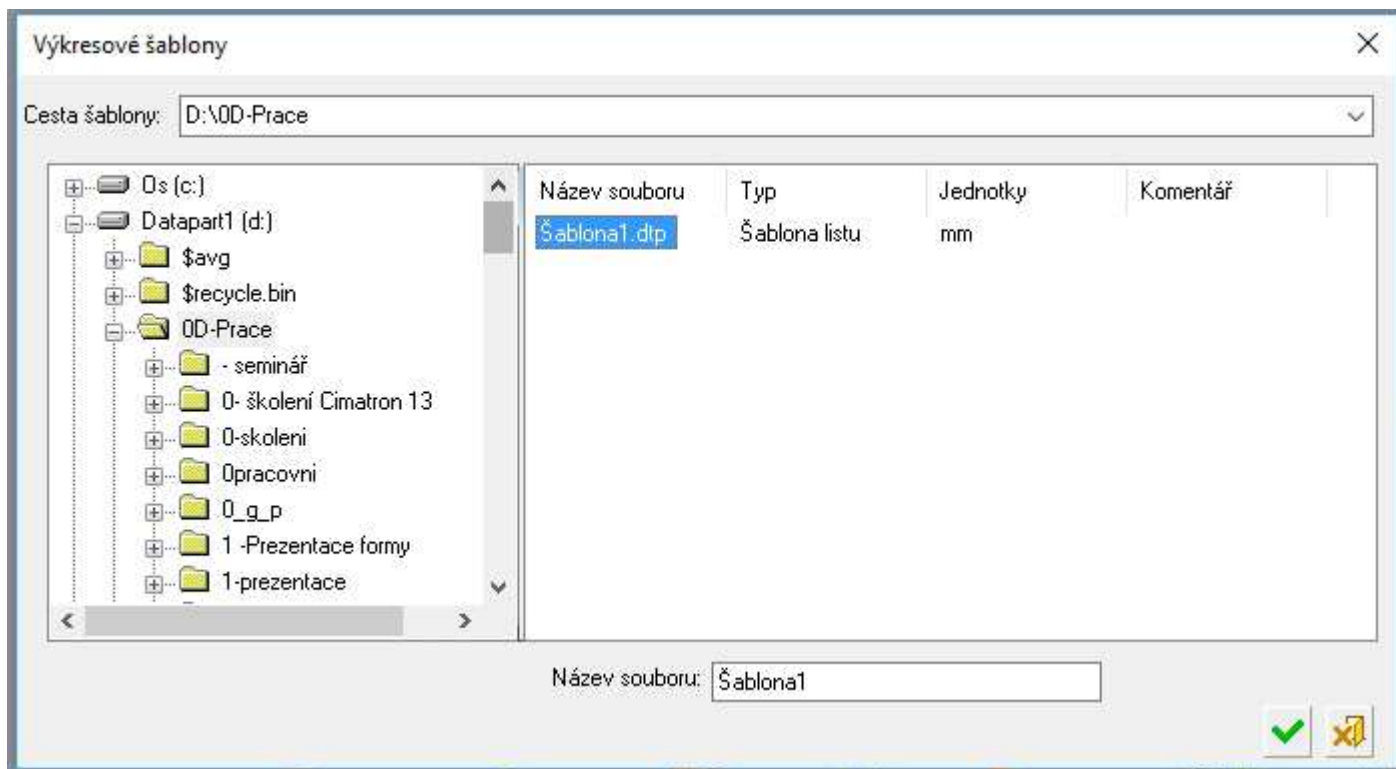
Výkresové šablony

Cesta šablony: D:\0D-Prace

Os (c:)
Datapart1 (d:)
$avg
$recycle.bin
0D-Prace
- seminář
0- školení Cimatron 13
0-skoleni
0pracovni
0_g_p
1 -Prezentace formy
1-prezentace

| Název souboru | Typ | Jednotky | Komentář |
|---|---|---|---|
| Šablona1.dtp | Šablona listu | mm | |

Název souboru: Šablona1